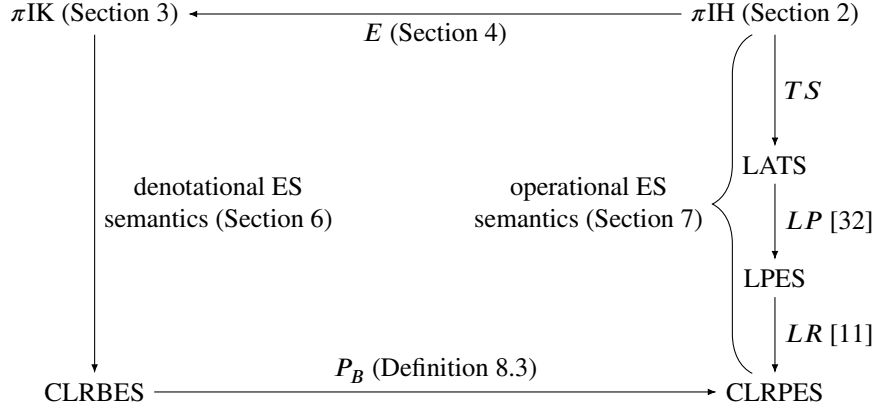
$\pi$IK (Section 3)

$E$ (Section 4)

$\pi$IH (Section 2)

$TS$

LATS

denotational ES semantics (Section 6)

operational ES semantics (Section 7)

$LP$ [32]

LPES

$LR$ [11]

CLRBES

$P_B$ (Definition 8.3)

CLRPES